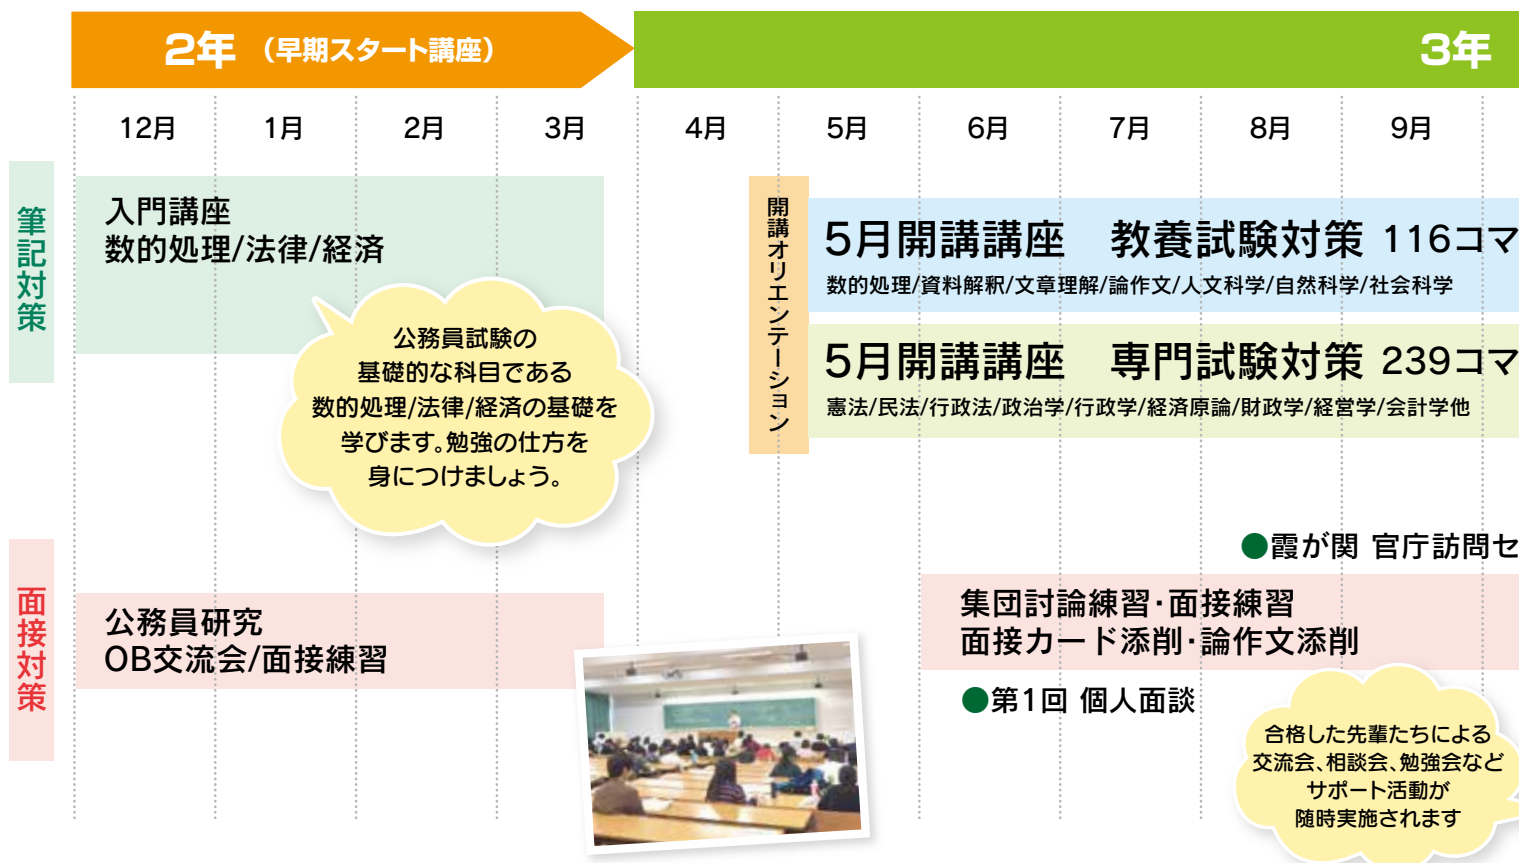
2年（早期スタート講座）

3年

12月 1月 2月 3月 4月 5月 6月 7月 8月 9月

筆記対策

入門講座
数的処理/法律/経済

公務員試験の基礎的な科目である数的処理/法律/経済の基礎を学びます。勉強の仕方を身につけましょう。

開講オリエンテーション

5月開講講座　教養試験対策 116コマ
数的処理/資料解釈/文章理解/論作文/人文科学/自然科学/社会科学

5月開講講座　専門試験対策 239コマ
憲法/民法/行政法/政治学/行政学/経済原論/財政学/経営学/会計学他

●霞が関 官庁訪問セ

面接対策

公務員研究
OB交流会/面接練習

集団討論練習･面接練習
面接カード添削･論作文添削

●第1回 個人面談

合格した先輩たちによる交流会、相談会、勉強会などサポート活動が随時実施されます